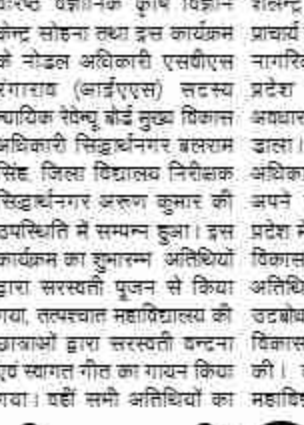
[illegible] वैज्ञानिक कृषि विज्ञान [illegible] सोहना तथा इस कार्यक्रम के नोडल अधिकारी एसपीएस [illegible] (भाईएएस) सदस्य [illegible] रेवेन्यू बोर्ड मुख्य विकास अधिकारी सिद्धार्थनगर बलराम सिंह जिला विद्यालय निरीक्षक सिद्धार्थनगर अरुण कुमार की उपस्थिति में सम्पन्न हुआ। इस कार्यक्रम का शुभारम्भ अतिथियों द्वारा सरस्वती पूजन से किया गया, तत्पश्चात महाविद्यालय की छात्राओं द्वारा सरस्वती वन्दना एवं स्वागत गीत का गायन किया गया। यहाँ सभी अतिथियों का

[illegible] प्राचार्य नागरि प्रदेश अवधार द्वारा। अधिका अपने प्रदेश विकास अतिथि उद्बोध विकास की। महाविद्या